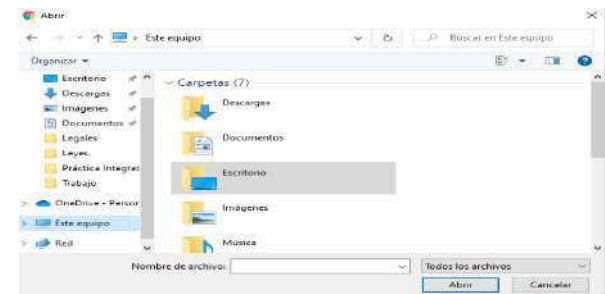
Abrir

Este equipo

Buscar en Este equipo

Organizar

Escritorio
Descargas
Imágenes
Documentos
Legales
Leyes
Práctica Integras
Trabajo
OneDrive - Persor
Este equipo
Red

Carpetas (7)

Descargas
Documentos
Escritorio
Imágenes
Música

Nombre de archivo:

Todos los archivos

Abrir

Cancelar